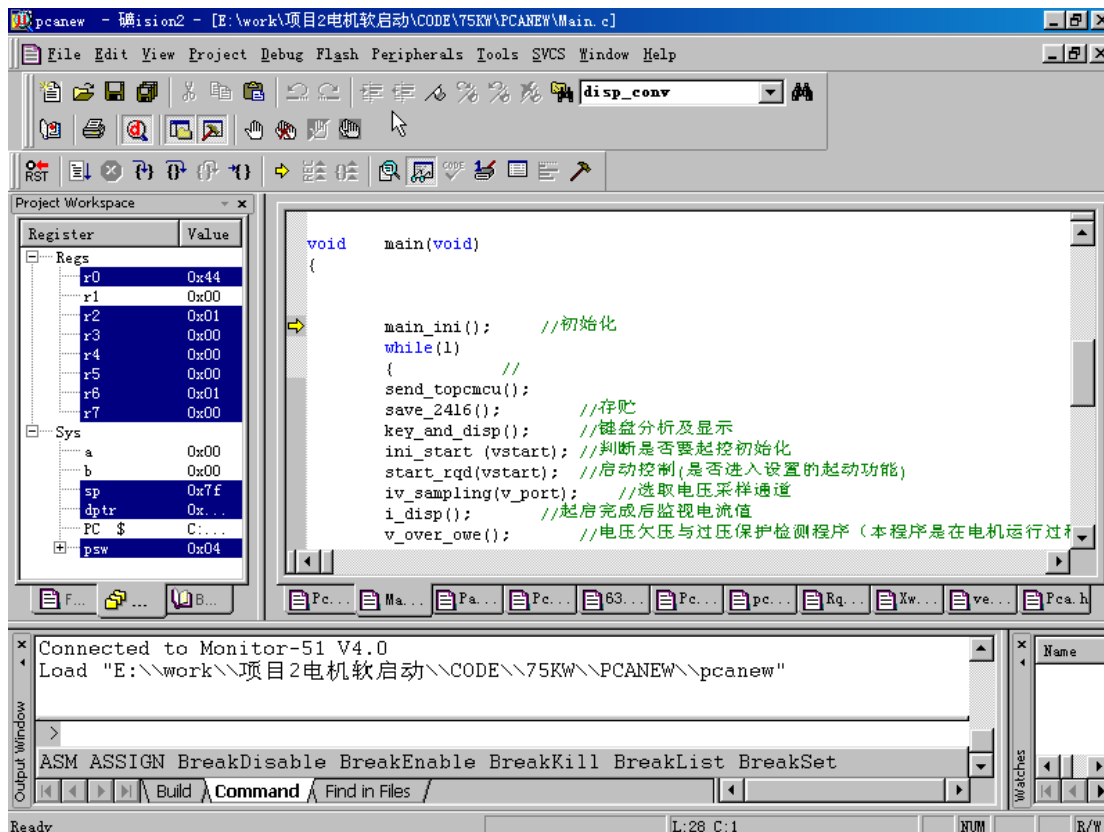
pcanew - 礦ision2 - [E:\work\项目2电机软启动\CODE\75KW\PCANEW\Main.c]

File Edit View Project Debug Flash Peripherals Tools SVCS Window Help

disp_conv

Project Workspace

| Register | Value |
|---|---|
| Regs | |
| r0 | 0x44 |
| r1 | 0x00 |
| r2 | 0x01 |
| r3 | 0x00 |
| r4 | 0x00 |
| r5 | 0x00 |
| r6 | 0x01 |
| r7 | 0x00 |
| Sys | |
| a | 0x00 |
| b | 0x00 |
| sp | 0x7f |
| dptr | 0x... |
| PC $ | C:... |
| psw | 0x04 |

F... ... B...

void main(void)
{

main_ini(); //初始化
while(1)
{ //
send_topcmcu();
save_2416(); //存贮
key_and_disp(); //键盘分析及显示
ini_start (vstart); //判断是否要起控初始化
start_rqd(vstart); //启动控制(是否进入设置的起动功能)
iv_sampling(v_port); //选取电压采样通道
i_disp(); //起启完成后监视电流值
v_over_owe(); //电压欠压与过压保护检测程序（本程序是在电机运行过程

Pc... Ma... Pa... Pc... 63... Pc... pc... Rq... Xw... ve... Pca.h

Connected to Monitor-51 V4.0
Load "E:\\work\\项目2电机软启动\\CODE\\75KW\\PCANEW\\pcanew"

>

ASM ASSIGN BreakDisable BreakEnable BreakKill BreakList BreakSet

Build Command Find in Files

Output Window

Name

Watches

Ready L:28 C:1 NUM R/W